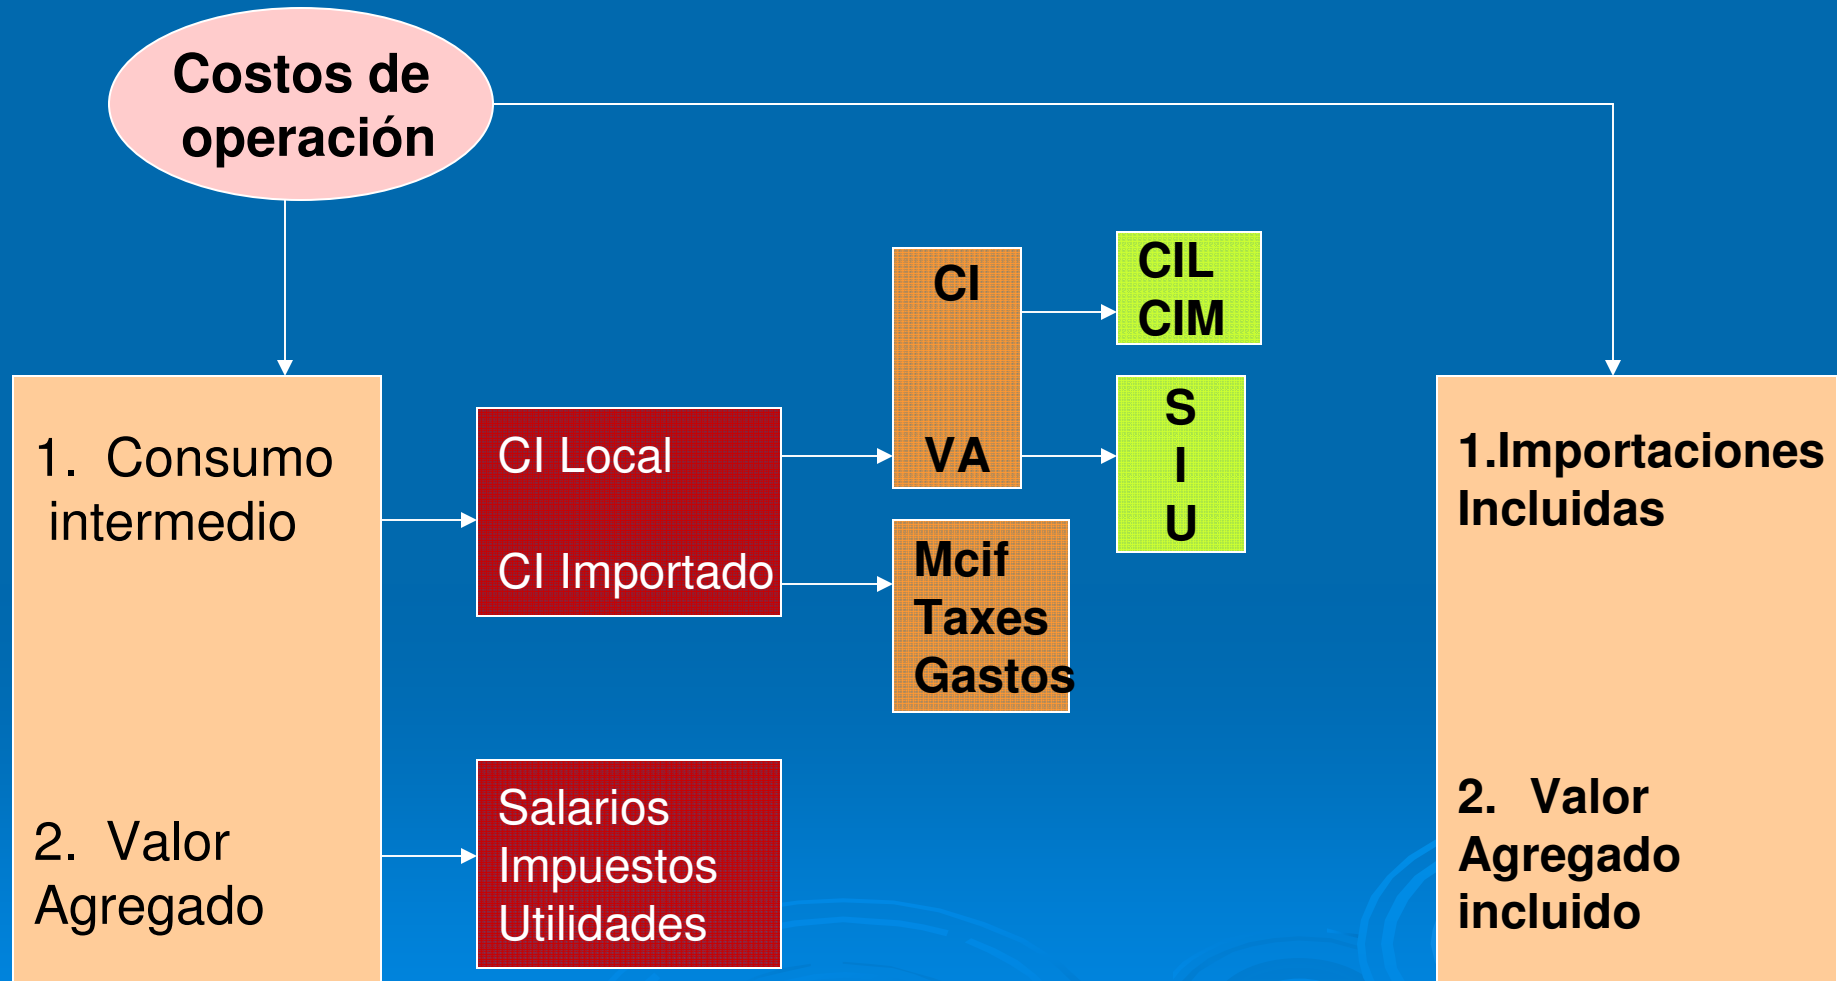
Costos de operación

1. Consumo intermedio

2. Valor Agregado

CI Local

CI Importado

Salarios
Impuestos
Utilidades

CI

VA

Mcif
Taxes
Gastos

CIL
CIM

S
I
U

1.Importaciones Incluidas

2. Valor Agregado incluido